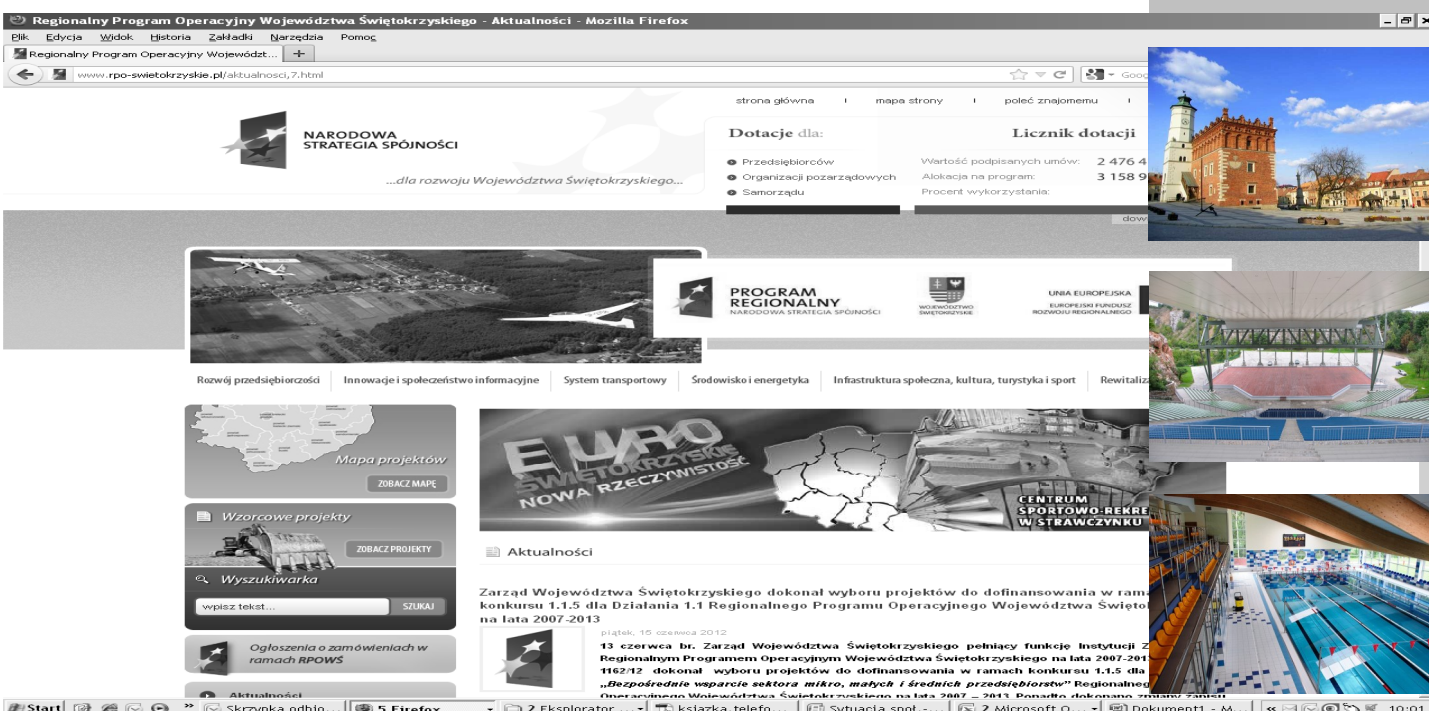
Regionalny Program Operacyjny Województwa Świętokrzyskiego - Aktualności - Mozilla Firefox
Plik Edycja Widok Historia Zakładki Narzędzia Pomoc
Regionalny Program Operacyjny Województ...
www.rpo-swietokrzyskie.pl/aktualnosci,7.html
Good

strona główna | mapa strony | poleć znajomemu |

NARODOWA STRATEGIA SPÓJNOŚCI
...dla rozwoju Województwa Świętokrzyskiego...

Dotacje dla:
Przedsiębiorców
Organizacji pozarządowych
Samorządu

Licznik dotacji
Wartość podpisanych umów: 2 476 4
Alokacja na program: 3 158 9
Procent wykorzystania:
dow

PROGRAM REGIONALNY
NARODOWA STRATEGIA SPÓJNOŚCI
WOJEWÓDZTWO ŚWIĘTOKRZYSKIE
UNIA EUROPEJSKA
EUROPEJSKI FUNDUSZ ROZWOJU REGIONALNEGO

Rozwój przedsiębiorczości | Innowacje i społeczeństwo informacyjne | System transportowy | Środowisko i energetyka | Infrastruktura społeczna, kultura, turystyka i sport | Rewitaliz

Mapa projektów
ZOBACZ MAPĘ
Wzorcowe projekty
ZOBACZ PROJEKTY
Wyszukiwarka
wpisz tekst...
SZUKAJ
Ogłoszenia o zamówieniach w ramach RPOWŚ
Aktualności

EURO ŚWIĘTOKRZYSKIE NOWA RZECZYWISTOŚĆ
CENTRUM SPORTOWO-REKRE W STRAWCZYNKU

Aktualności

Zarząd Województwa Świętokrzyskiego dokonał wyboru projektów do dofinansowania w rama konkursu 1.1.5 dla Działania 1.1 Regionalnego Programu Operacyjnego Województwa Święto na lata 2007-2013

piątek, 15 czerwca 2012
13 czerwca br. Zarząd Województwa Świętokrzyskiego pełniący funkcję Instytucji Z Regionalnym Programem Operacyjnym Województwa Świętokrzyskiego na lata 2007-201 1162/12 dokonał wyboru projektów do dofinansowania w ramach konkursu 1.1.5 dla „Bezpośrednie wsparcie sektora mikro, małych i średnich przedsiębiorstw" Regionalneg Operacyjnego Województwa Świętokrzyskiego na lata 2007 – 2013. Ponadto dokonano zmiany zapisu

Start | Skrzynka odbio... | 5 Firefox | 2 Eksplorator | książka telefo... | Sytuacja społ... | 2 Microsoft O... | Dokument1 - M... | 10:01